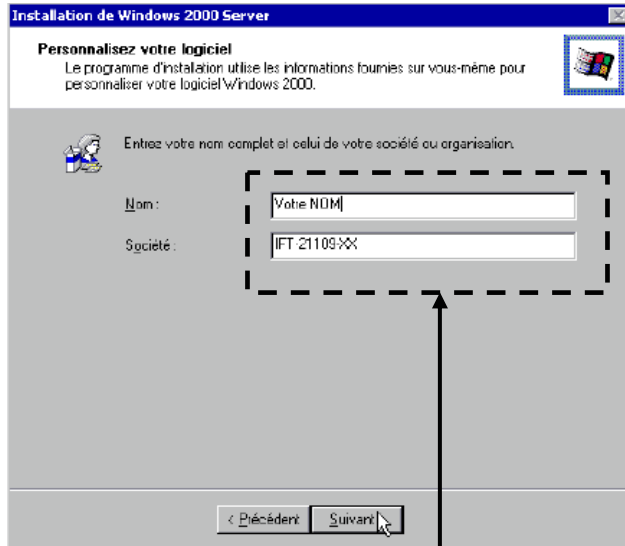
Installation de Windows 2000 Server

Personnalisez votre logiciel
Le programme d'installation utilise les informations fournies sur vous-même pour personnaliser votre logiciel Windows 2000.

Entrez votre nom complet et celui de votre société ou organisation.

Nom : Votre NOM

Société : IFT-21109-XX

< Précédent | Suivant >